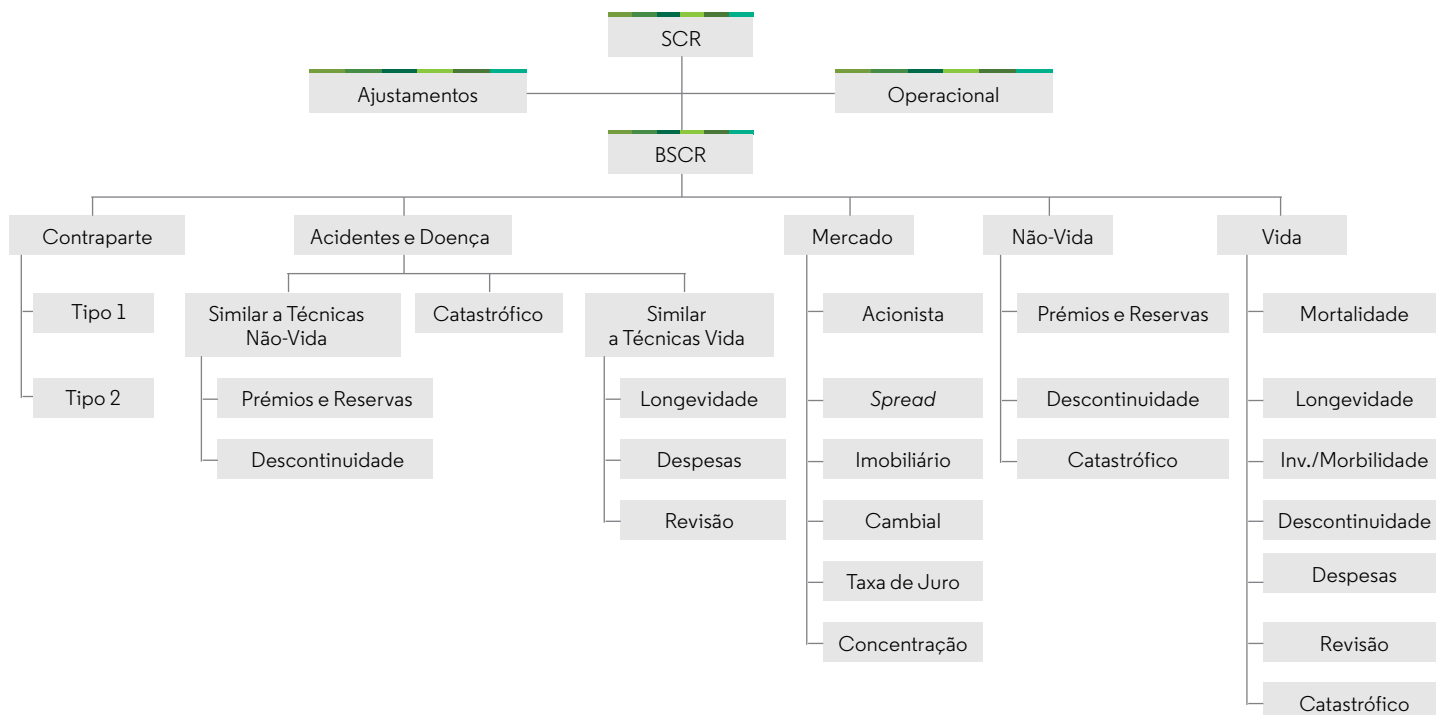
SCR

Ajustamentos

Operacional

BSCR

Contraparte

Tipo 1

Tipo 2

Acidentes e Doença

Similar a Técnicas Não-Vida

Prémios e Reservas

Descontinuidade

Catastrófico

Similar a Técnicas Vida

Longevidade

Despesas

Revisão

Mercado

Acionista

Spread

Imobiliário

Cambial

Taxa de Juro

Concentração

Não-Vida

Prémios e Reservas

Descontinuidade

Catastrófico

Vida

Mortalidade

Longevidade

Inv./Morbilidade

Descontinuidade

Despesas

Revisão

Catastrófico